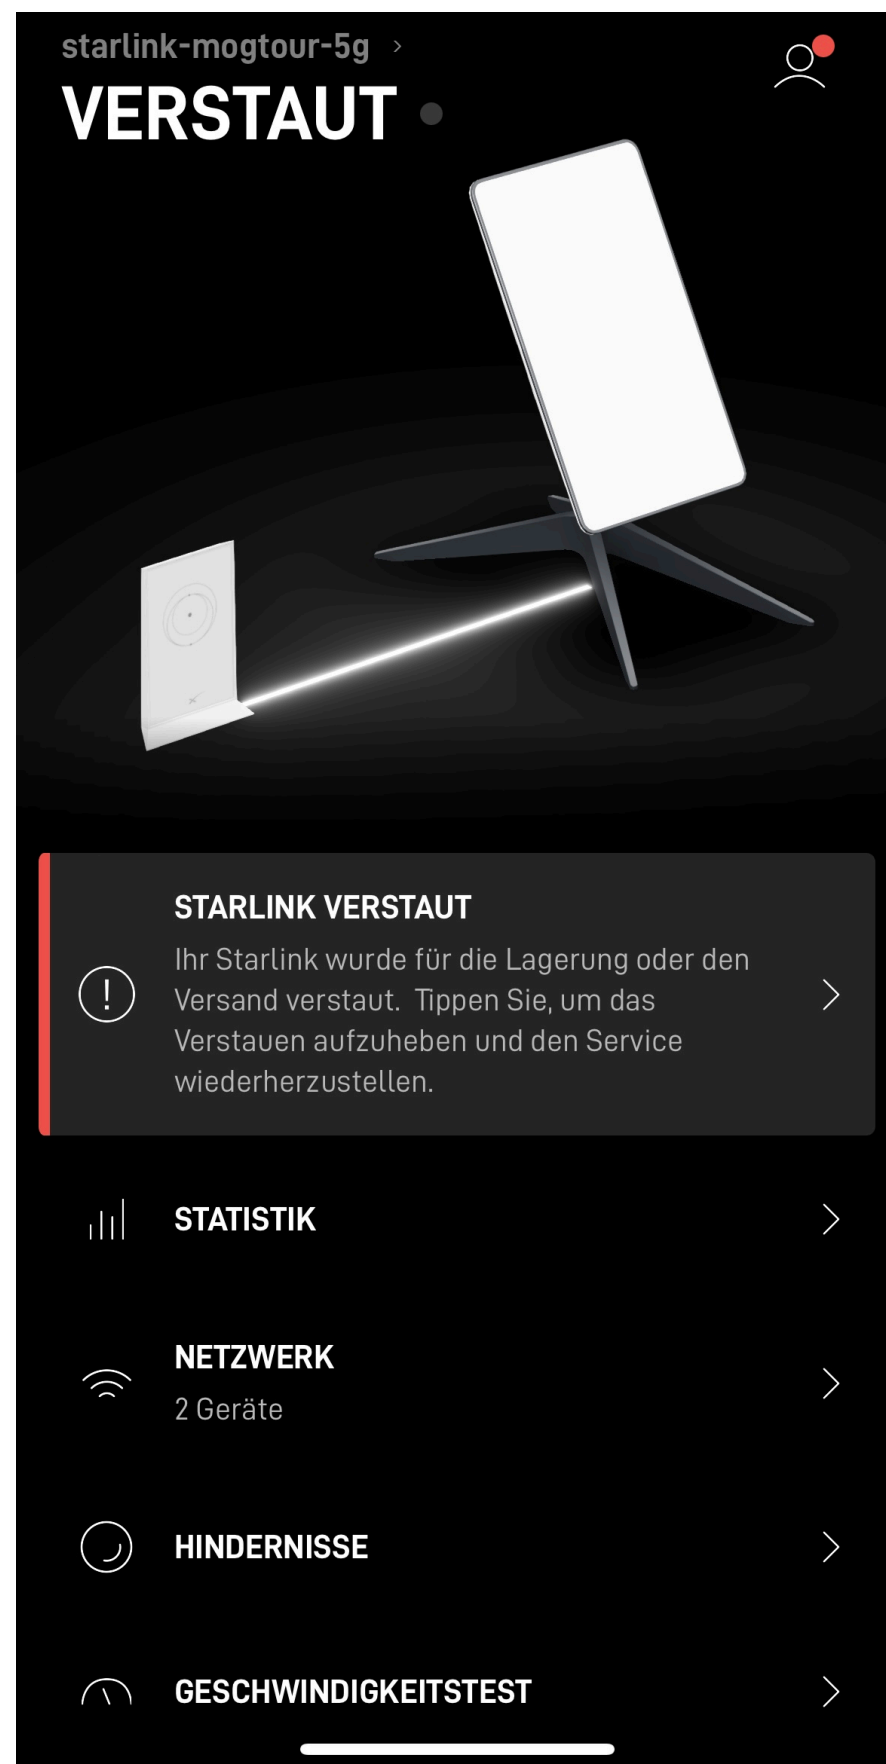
starlink-mogtour-5g >
VERSTAUT

STARLINK VERSTAUT
Ihr Starlink wurde für die Lagerung oder den Versand verstaut.  Tippen Sie, um das Verstauen aufzuheben und den Service wiederherzustellen.

STATISTIK

NETZWERK
2 Geräte

HINDERNISSE

GESCHWINDIGKEITSTEST